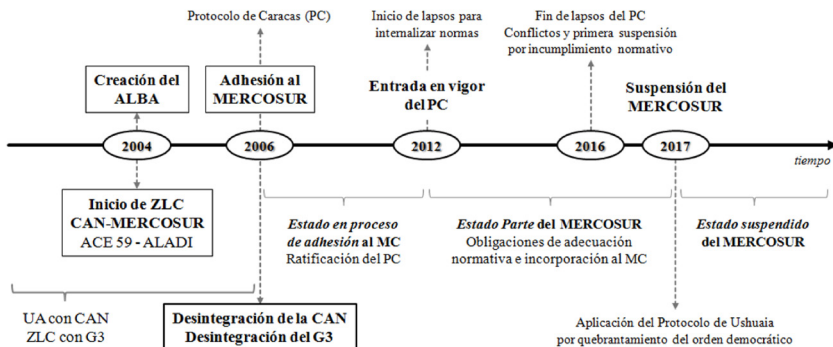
Protocolo de Caracas (PC)

Inicio de lapsos para internalizar normas

Fin de lapsos del PC
Conflictos y primera suspensión por incumplimiento normativo

Creación del ALBA

Adhesión al MERCOSUR

Entrada en vigor del PC

Suspensión del MERCOSUR

2004

2006

2012

2016

2017

tiempo

Inicio de ZLC CAN-MERCOSUR
ACE 59 - ALADI

Estado en proceso de adhesión al MC
Ratificación del PC

Estado Parte del MERCOSUR
Obligaciones de adecuación normativa e incorporación al MC

Estado suspendido del MERCOSUR

UA con CAN
ZLC con G3

Desintegración de la CAN
Desintegración del G3

Aplicación del Protocolo de Ushuaia por quebrantamiento del orden democrático